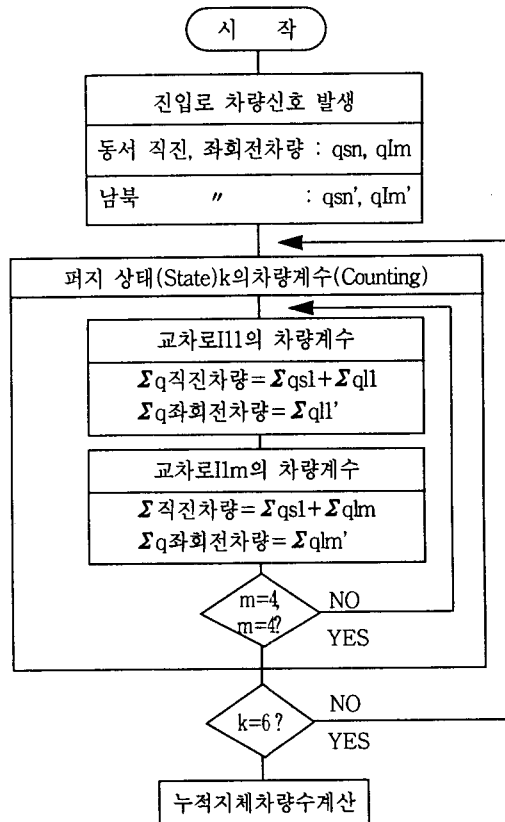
시 작

진입로 차량신호 발생

동서 직진, 좌회전차량 : qsn, qlm

남북 〃 : qsn', qlm'

퍼지 상태(State)k의차량계수(Counting)

교차로I1l의 차량계수

$\Sigma$q직진차량 = $\Sigma$qsl + $\Sigma$ql1

$\Sigma$q좌회전차량 = $\Sigma$ql1'

교차로I1m의 차량계수

$\Sigma$직진차량 = $\Sigma$qsl + $\Sigma$qlm

$\Sigma$q좌회전차량 = $\Sigma$qlm'

m=4, m=4?

NO

YES

k=6 ?

NO

YES

누적지체차량수계산